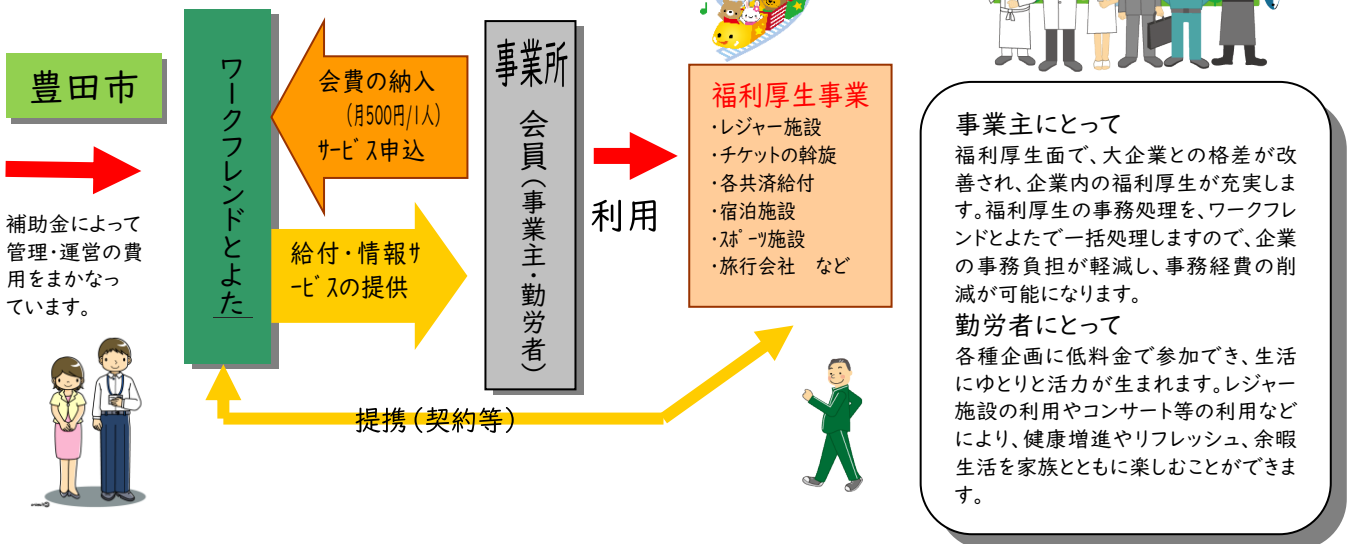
豊田市

補助金によって管理・運営の費用をまかなっています。

ワークフレンドとよた

会費の納入
(月500円/1人)
サービス申込

給付・情報サービスの提供

事業所
会員(事業主・勤労者)

利用

提携(契約等)

福利厚生事業
・レジャー施設
・チケットの斡旋
・各共済給付
・宿泊施設
・スポーツ施設
・旅行会社　など

事業主にとって
福利厚生面で、大企業との格差が改善され、企業内の福利厚生が充実します。福利厚生の事務処理を、ワークフレンドとよたで一括処理しますので、企業の事務負担が軽減し、事務経費の削減が可能になります。

勤労者にとって
各種企画に低料金で参加でき、生活にゆとりと活力が生まれます。レジャー施設の利用やコンサート等の利用などにより、健康増進やリフレッシュ、余暇生活を家族とともに楽しむことができます。